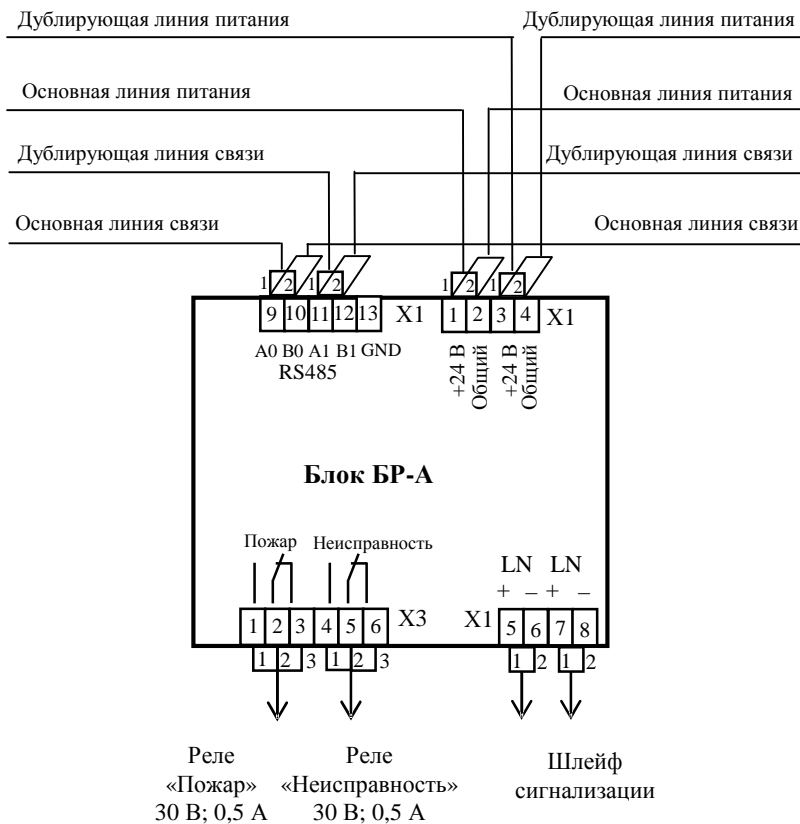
Дублирующая линия питания

Дублирующая линия питания

Основная линия питания

Основная линия питания

Дублирующая линия связи

Дублирующая линия связи

Основная линия связи

Основная линия связи

1 2 1 2

9 10 11 12 13 X1

A0 B0 A1 B1 GND
RS485

1 2 1 2

1 2 3 4 X1

+24 В
Общий
+24 В
Общий

Блок БР-А

Пожар

Неисправность

1 2 3 4 5 6 X3

1 2 3 1 2 3

LN LN
+ – + –

X1 5 6 7 8

1 2 1 2

Реле
«Пожар»
30 В; 0,5 А

Реле
«Неисправность»
30 В; 0,5 А

Шлейф
сигнализации